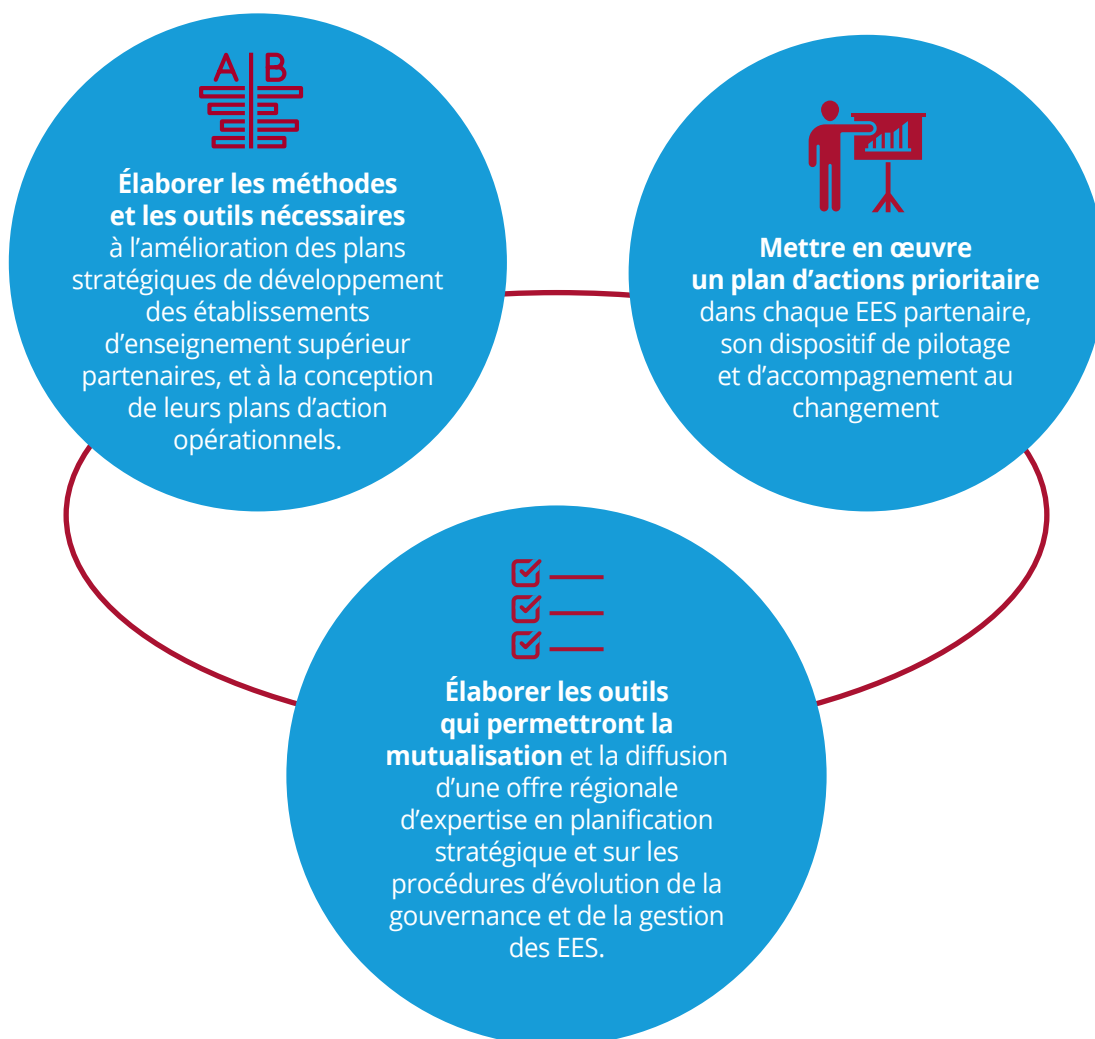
A B

Élaborer les méthodes et les outils nécessaires à l'amélioration des plans stratégiques de développement des établissements d'enseignement supérieur partenaires, et à la conception de leurs plans d'action opérationnels.

Mettre en œuvre un plan d'actions prioritaire dans chaque EES partenaire, son dispositif de pilotage et d'accompagnement au changement

Élaborer les outils qui permettront la mutualisation et la diffusion d'une offre régionale d'expertise en planification stratégique et sur les procédures d'évolution de la gouvernance et de la gestion des EES.